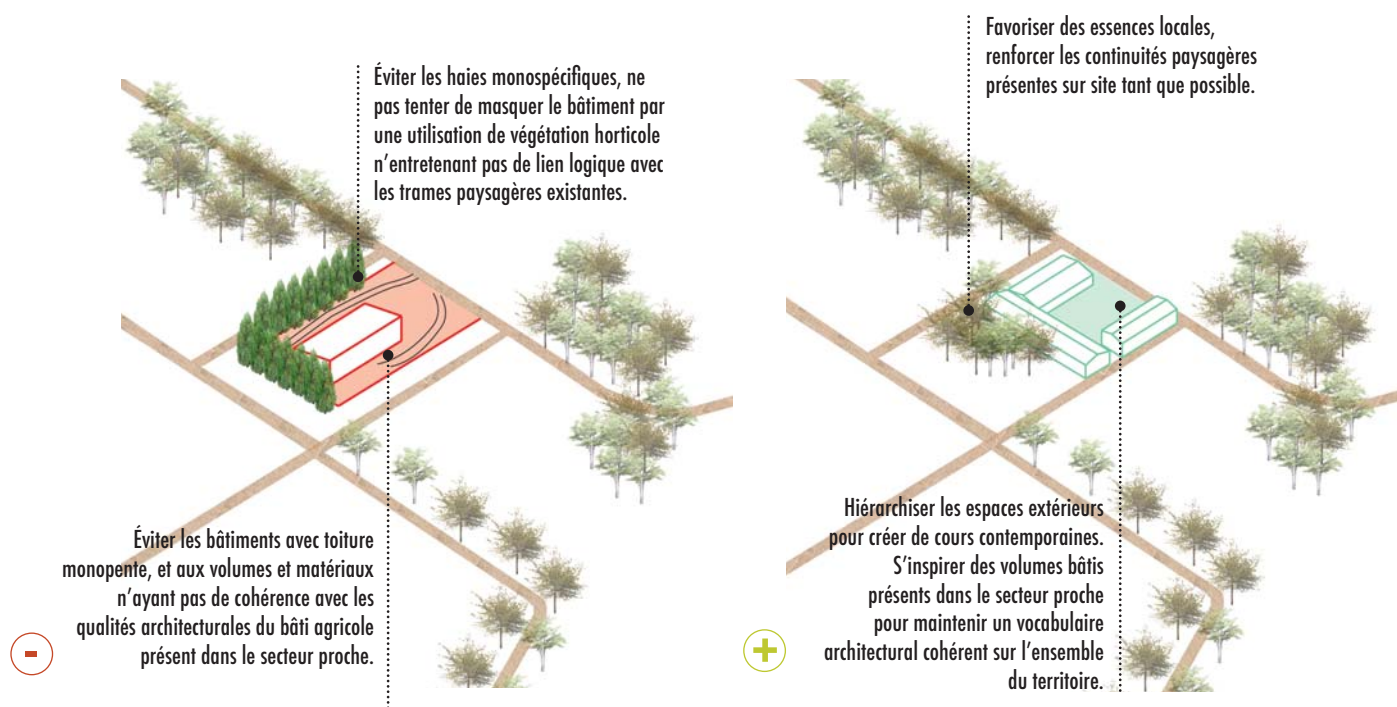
Éviter les haies monospécifiques, ne pas tenter de masquer le bâtiment par une utilisation de végétation horticole n'entretenant pas de lien logique avec les trames paysagères existantes.

Éviter les bâtiments avec toiture monopente, et aux volumes et matériaux n'ayant pas de cohérence avec les qualités architecturales du bâti agricole présent dans le secteur proche.

-

Favoriser des essences locales, renforcer les continuités paysagères présentes sur site tant que possible.

Hiérarchiser les espaces extérieurs pour créer de cours contemporaines. S'inspirer des volumes bâtis présents dans le secteur proche pour maintenir un vocabulaire architectural cohérent sur l'ensemble du territoire.

+